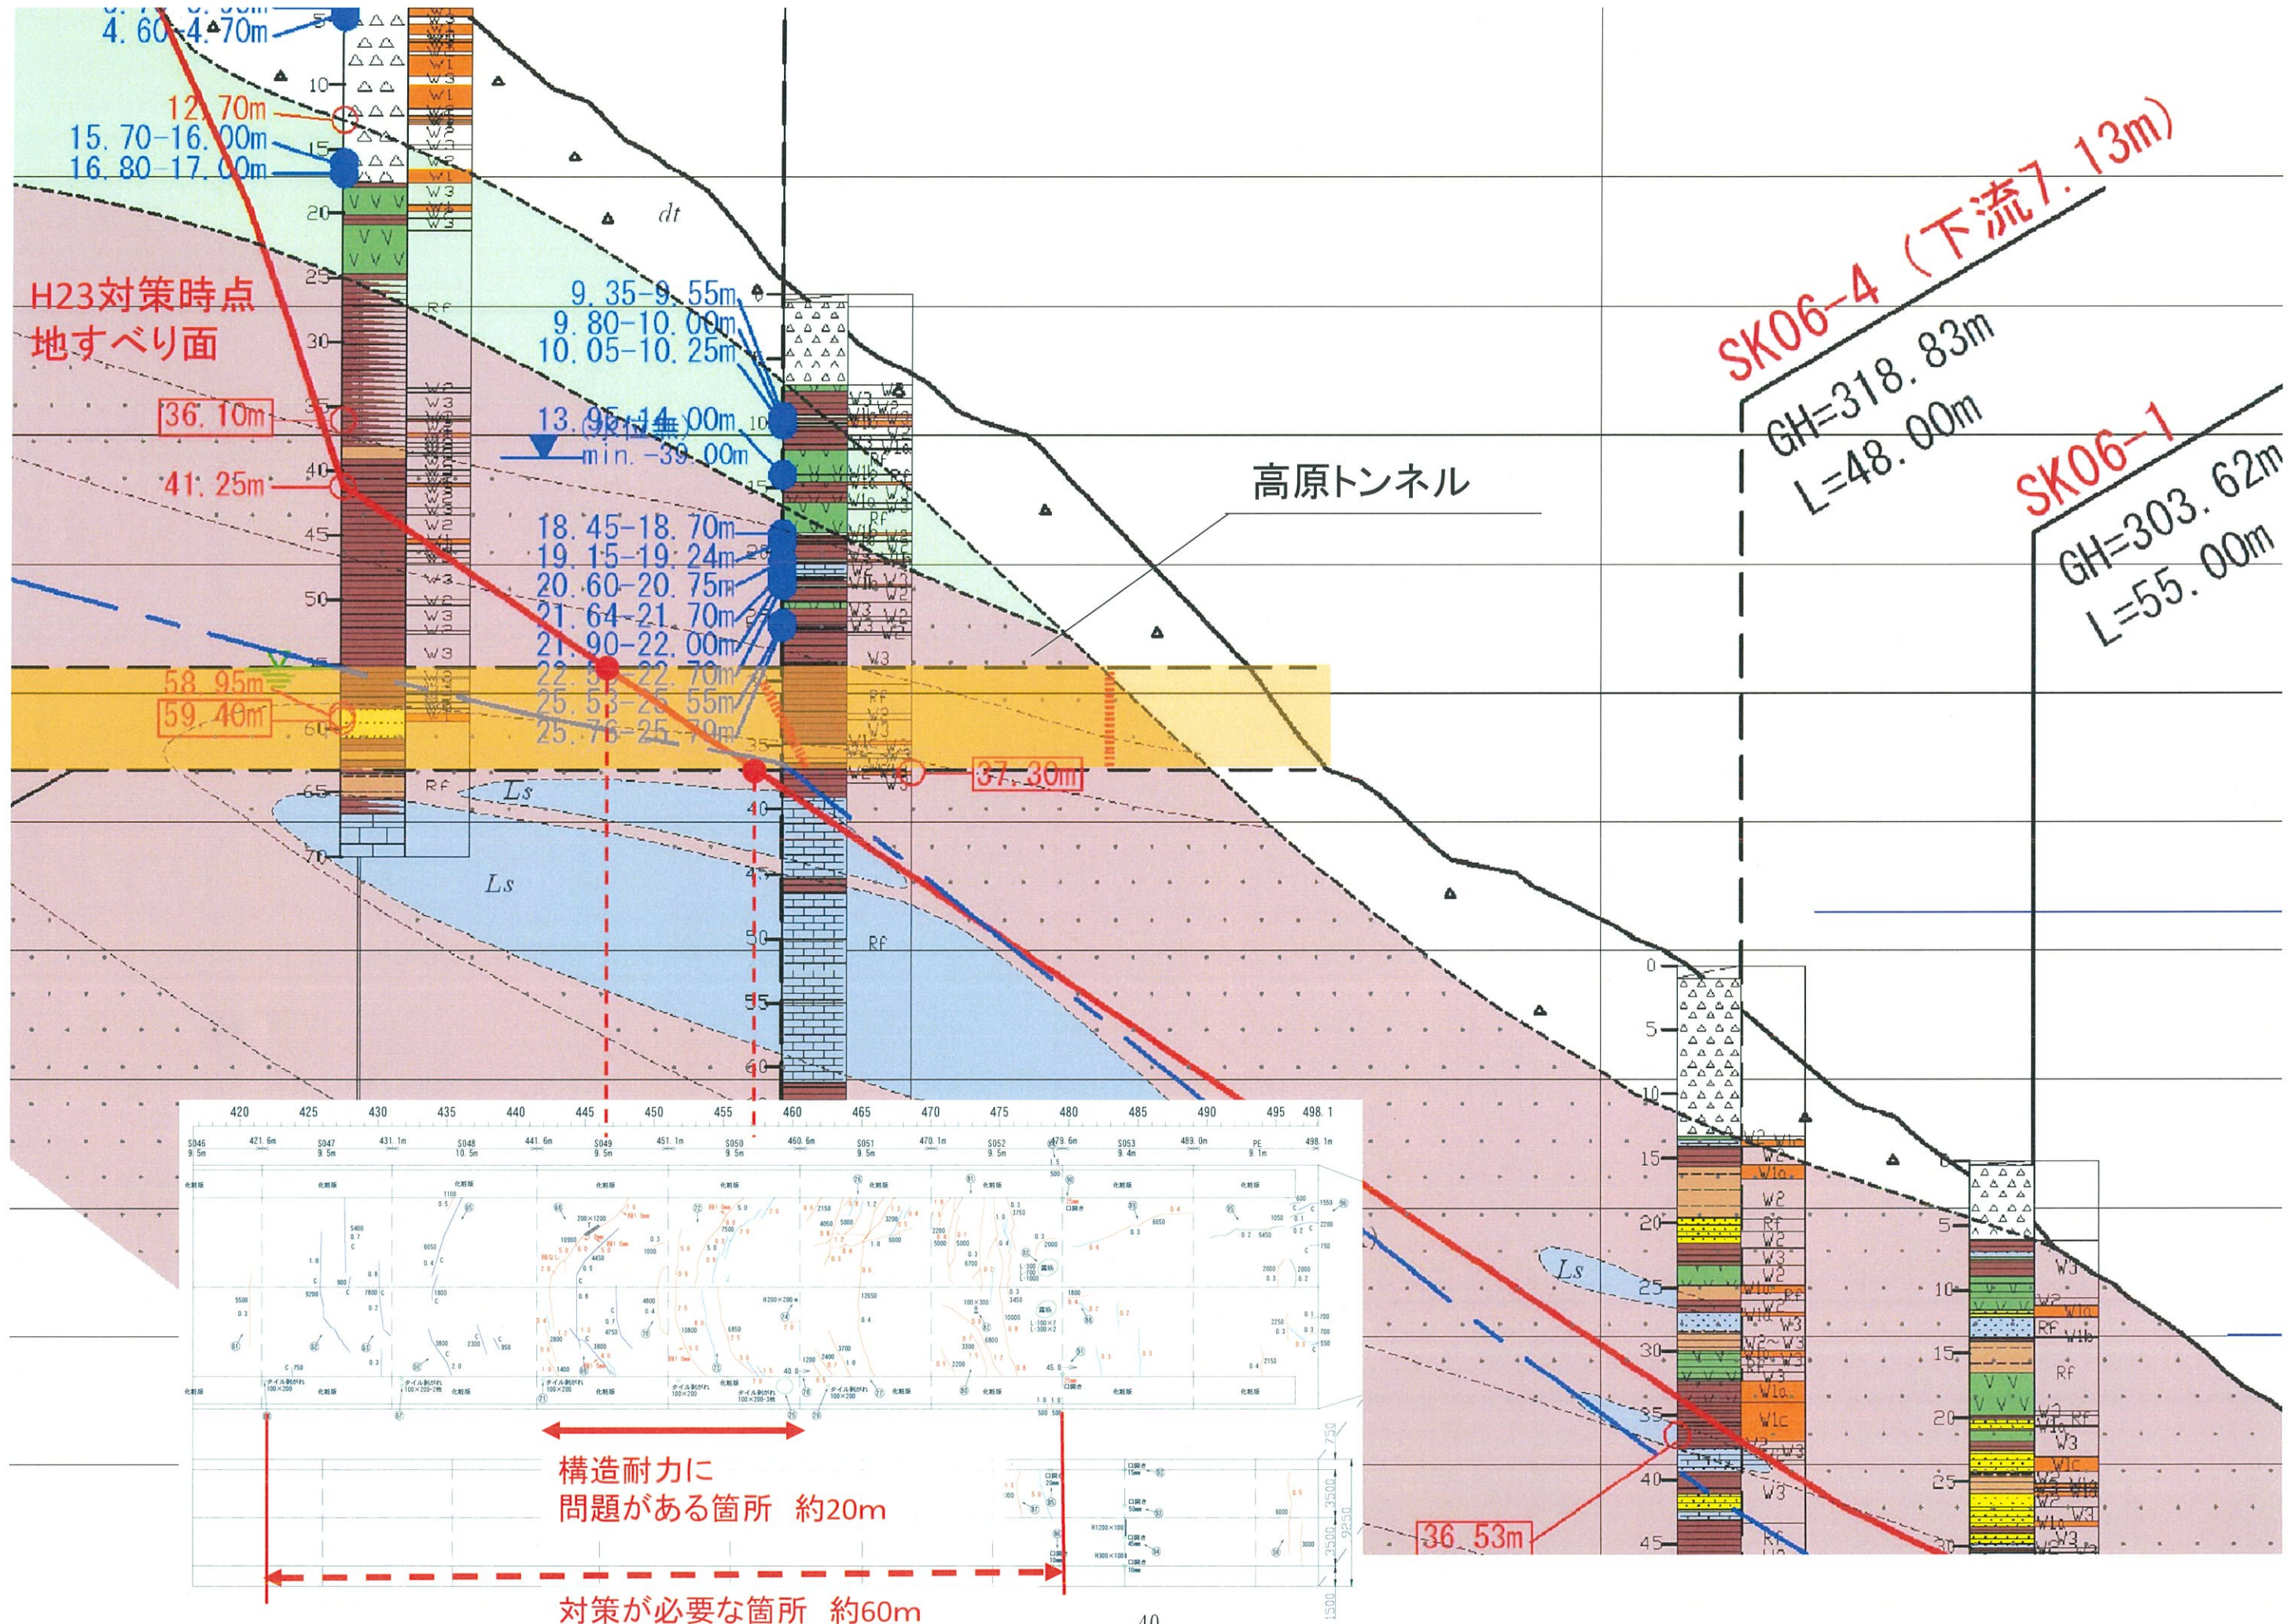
4.60-4.70m
12.70m
15.70-16.00m
16.80-17.00m
H23対策時点
地すべり面
36.10m
41.25m
58.95m
59.40m
9.35-9.55m
9.80-10.00m
10.05-10.25m
13.95-14.00m
min.-39.00m
18.45-18.70m
19.15-19.24m
20.60-20.75m
21.64-21.70m
21.90-22.00m
22.5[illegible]-22.70m
25.53-25.55m
25.76-25.79m
37.30m
dt
Ls
Ls
Rf
高原トンネル
SK06-4（下流7.13m）
GH=318.83m
L=48.00m
SK06-1
GH=303.62m
L=55.00m
36.53m
Ls
420 425 430 435 440 445 450 455 460 465 470 475 480 485 490 495 498.1
構造耐力に
問題がある箇所　約20m
対策が必要な箇所　約60m